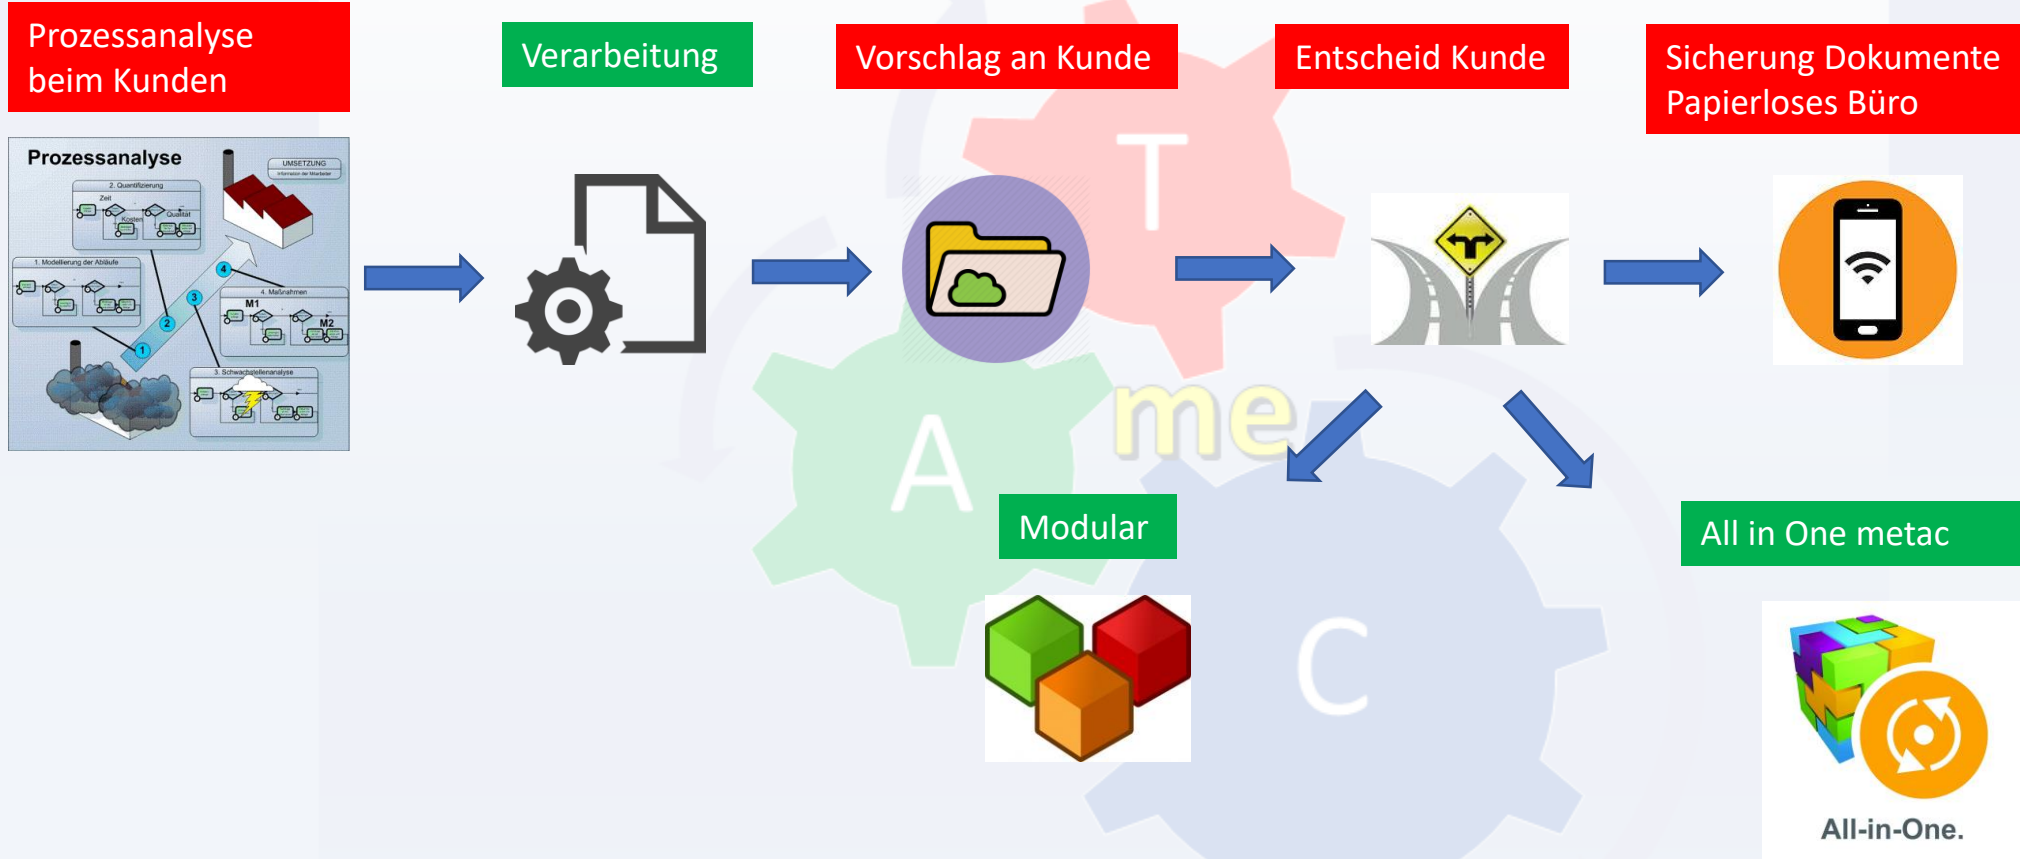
Prozessanalyse beim Kunden

Verarbeitung

Vorschlag an Kunde

Entscheid Kunde

Sicherung Dokumente Papierloses Büro

Prozessanalyse

UMSETZUNG

2. Quantifizierung

Zeit

Kosten

Qualität

1. Modellierung der Abläufe

4. Maßnahmen

M1

M2

3. Schwachstellenanalyse

T

A

me

C

Modular

All in One metac

All-in-One.